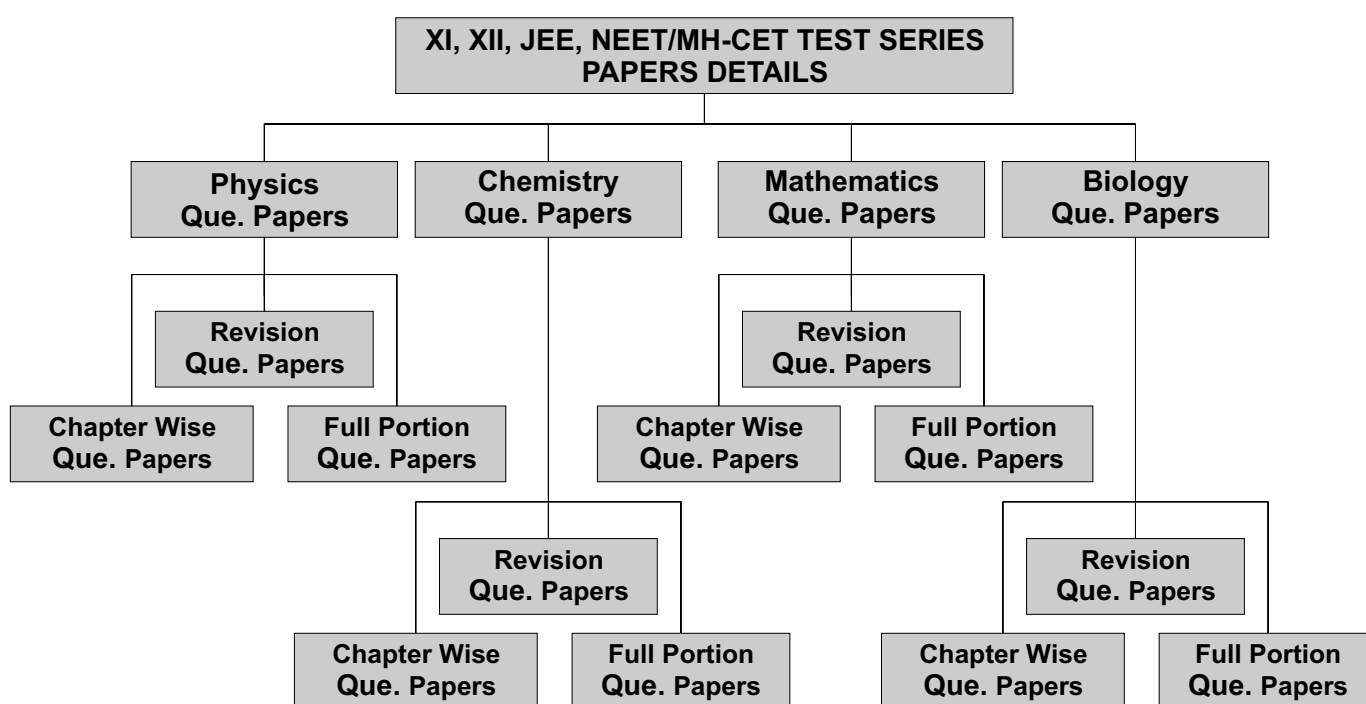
XI, XII, JEE, NEET/MH-CET TEST SERIES PAPERS DETAILS

Physics Que. Papers

Chemistry Que. Papers

Mathematics Que. Papers

Biology Que. Papers

Revision Que. Papers

Chapter Wise Que. Papers

Full Portion Que. Papers

Revision Que. Papers

Chapter Wise Que. Papers

Full Portion Que. Papers

Revision Que. Papers

Chapter Wise Que. Papers

Full Portion Que. Papers

Revision Que. Papers

Chapter Wise Que. Papers

Full Portion Que. Papers